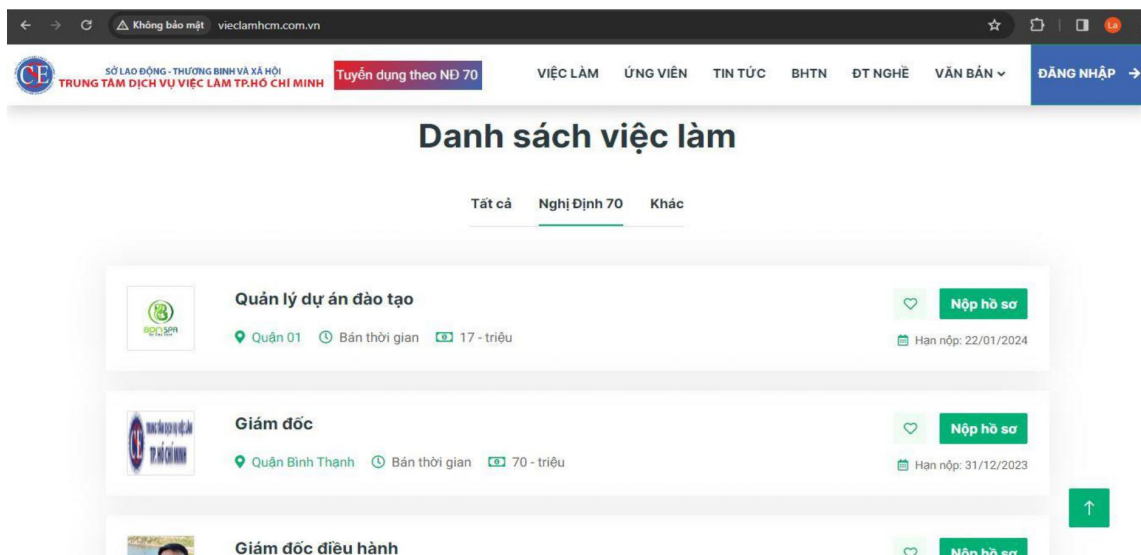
Không bảo mật vieclamhcm.com.vn

SỞ LAO ĐỘNG - THƯƠNG BINH VÀ XÃ HỘI
TRUNG TÂM DỊCH VỤ VIỆC LÀM TP.HỒ CHÍ MINH

Tuyển dụng theo NĐ 70

VIỆC LÀM ỨNG VIÊN TIN TỨC BHTN ĐT NGHỀ VĂN BẢN

ĐĂNG NHẬP

Danh sách việc làm

Tất cả Nghị Định 70 Khác

Quản lý dự án đào tạo
Quận 01 Bán thời gian 17 - triệu
Nộp hồ sơ
Hạn nộp: 22/01/2024

Giám đốc
Quận Bình Thạnh Bán thời gian 70 - triệu
Nộp hồ sơ
Hạn nộp: 31/12/2023

Giám đốc điều hành
Nộp hồ sơ